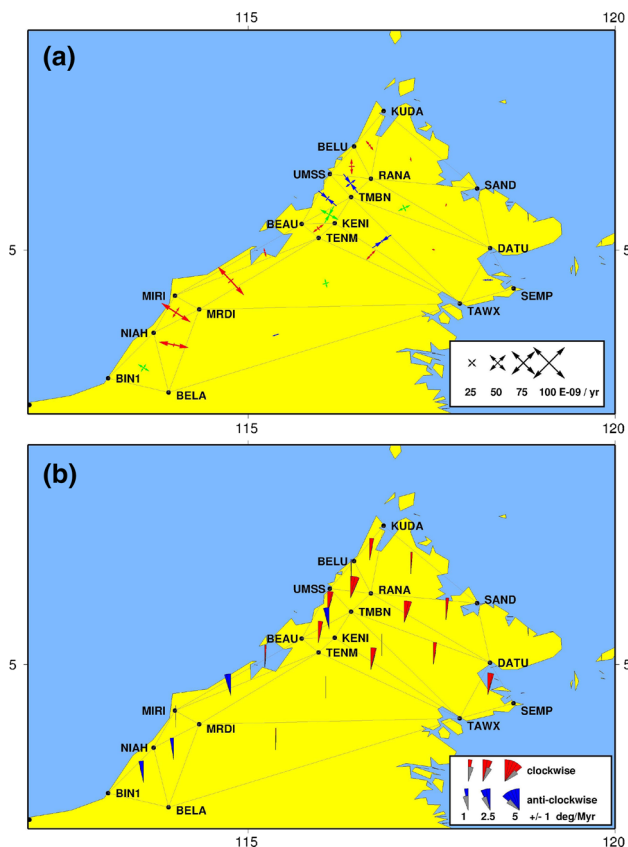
115
120
(a)
KUDA
BELU
UMSS
RANA
SAND
TMBN
BEAU
KENI
TENM
5
5
DATU
MIRI
SEMP
MRDI
TAWX
NIAH
BIN1
BELA
25 50 75 100 E-09 / yr
115
120
115
120
(b)
KUDA
BELU
UMSS
RANA
SAND
TMBN
BEAU
KENI
TENM
5
5
DATU
MIRI
SEMP
MRDI
TAWX
NIAH
clockwise
anti-clockwise
BIN1
1 2.5 5 +/- 1 deg/Myr
BELA
115
120